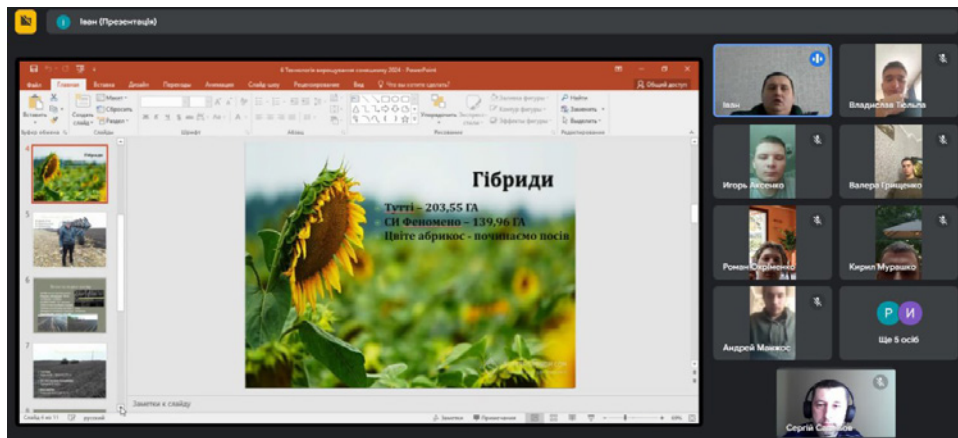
Іван (Презентація)

6 Технологія вирощування соняшнику 2024 - PowerPoint

Файл Главная Вставка Дизайн Переходы Анимация Слайд-шоу Рецензирование Вид Что вы хотите сделать? Общий доступ

Вставить Создать слайд Макет Сбросить Раздел Буфер обмена Слайды Шрифт Абзац Рисование Упорядочить Экспресс-стили Заливка фигуры Контур фигуры Эффекты фигуры Найти Заменить Выделить Редактирование

Гібриди

Тутті – 203,55 ГА
СИ Феномено – 139,96 ГА
Цвіте абрикос - починаємо посів

Заметки к слайду

Слайд 4 из 11 русский Заметки Примечания

Іван
Владислав Тюльпа
Игорь Аксенко
Валера Грищенко
Роман Окрименко
Кирил Мурашко
Андрей Мамкос
Р И
Ще 5 осіб
Сергій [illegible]